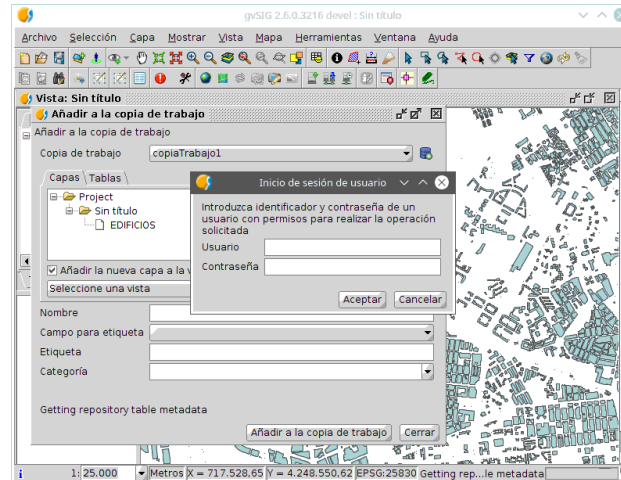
gvSIG 2.6.0.3216 devel : Sin título

Archivo Selección Capa Mostrar Vista Mapa Herramientas Ventana Ayuda

Vista: Sin título

Añadir a la copia de trabajo

Añadir a la copia de trabajo

Copia de trabajo copiaTrabajo1

Capas Tablas

Project
Sin título
EDIFICIOS

Añadir la nueva capa a la v

Seleccione una vista

Nombre

Campo para etiqueta

Etiqueta

Categoría

Getting repository table metadata

Añadir a la copia de trabajo Cerrar

Inicio de sesión de usuario

Introduzca identificador y contraseña de un usuario con permisos para realizar la operación solicitada

Usuario

Contraseña

Aceptar Cancelar

1: 25.000 Metros X = 717.528,65 Y = 4.248.550,62 EPSG:25830 Getting rep...le metadata